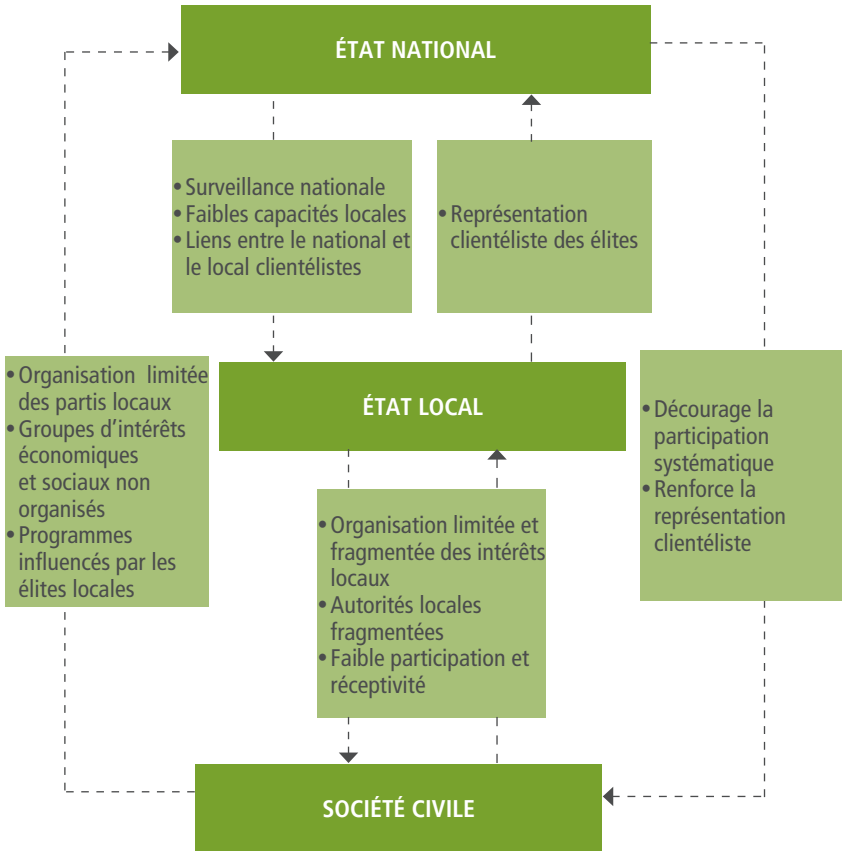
ÉTAT NATIONAL

• Surveillance nationale
• Faibles capacités locales
• Liens entre le national et le local clientélistes

• Représentation clientéliste des élites

• Organisation limitée des partis locaux
• Groupes d'intérêts économiques et sociaux non organisés
• Programmes influencés par les élites locales

ÉTAT LOCAL

• Décourage la participation systématique
• Renforce la représentation clientéliste

• Organisation limitée et fragmentée des intérêts locaux
• Autorités locales fragmentées
• Faible participation et réceptivité

SOCIÉTÉ CIVILE